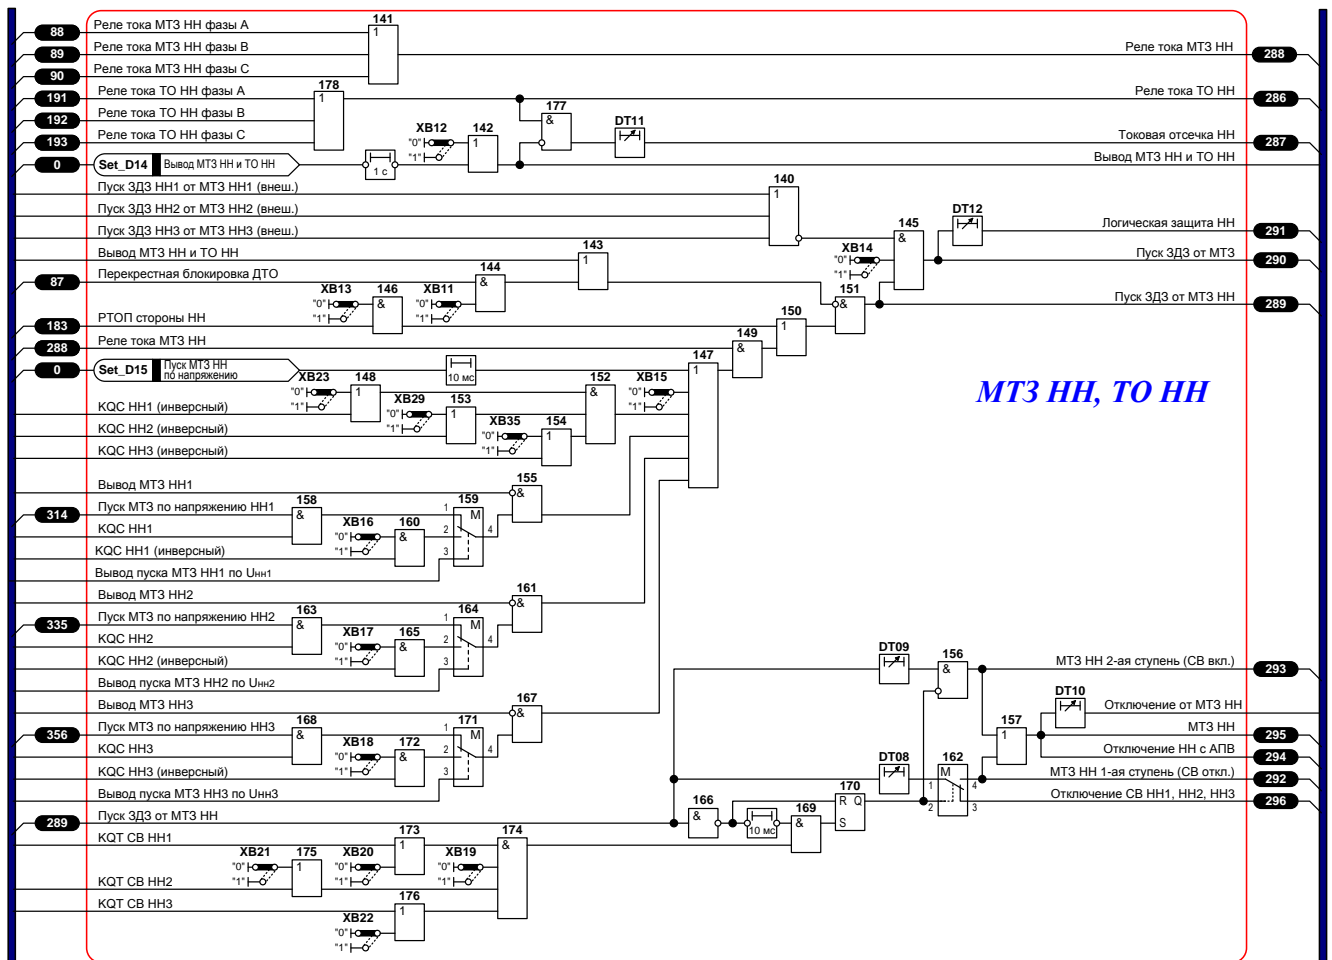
88 Реле тока МТЗ НН фазы А
89 Реле тока МТЗ НН фазы В
90 Реле тока МТЗ НН фазы С
191 Реле тока ТО НН фазы А
192 Реле тока ТО НН фазы В
193 Реле тока ТО НН фазы С
0 Set_D14 Вывод МТЗ НН и ТО НН
Пуск ЗДЗ НН1 от МТЗ НН1 (внеш.)
Пуск ЗДЗ НН2 от МТЗ НН2 (внеш.)
Пуск ЗДЗ НН3 от МТЗ НН3 (внеш.)
Вывод МТЗ НН и ТО НН
87 Перекрестная блокировка ДТО
183 РТОП стороны НН
288 Реле тока МТЗ НН
0 Set_D15 Пуск МТЗ НН по напряжению
KQC НН1 (инверсный)
KQC НН2 (инверсный)
KQC НН3 (инверсный)
Вывод МТЗ НН1
314 Пуск МТЗ по напряжению НН1
KQC НН1
KQC НН1 (инверсный)
Вывод пуска МТЗ НН1 по Uнн1
Вывод МТЗ НН2
335 Пуск МТЗ по напряжению НН2
KQC НН2
KQC НН2 (инверсный)
Вывод пуска МТЗ НН2 по Uнн2
Вывод МТЗ НН3
356 Пуск МТЗ по напряжению НН3
KQC НН3
KQC НН3 (инверсный)
Вывод пуска МТЗ НН3 по Uнн3
289 Пуск ЗДЗ от МТЗ НН
KQT СВ НН1
KQT СВ НН2
KQT СВ НН3

141 1
178 1
1 с
XB12 "0" "1"
142 1
177 &
DT11
140 1
143 1
144 &
XB13 "0" "1"
146 &
XB11 "0" "1"
145 &
XB14 "0" "1"
DT12
151 &
150 1
149 &
147 1
10 мс
XB23 "0" "1"
148 1
XB29 "0" "1"
153 1
XB35 "0" "1"
154 1
152 &
XB15 "0" "1"
155 &
158 &
XB16 "0" "1"
160 &
159 M 1 2 3 4
161 &
163 &
XB17 "0" "1"
165 &
164 M 1 2 3 4
167 &
168 &
XB18 "0" "1"
172 &
171 M 1 2 3 4
166 &
10 мс
169 &
170 R Q S
173 1
174 &
XB21 "0" "1"
175 1
XB20 "0" "1"
XB19 "0" "1"
176 1
XB22 "0" "1"
DT09
156 &
DT08
162 M 1 2 3 4
157 1
DT10

МТЗ НН, ТО НН

Реле тока МТЗ НН 288
Реле тока ТО НН 286
Токовая отсечка НН 287
Вывод МТЗ НН и ТО НН
Логическая защита НН 291
Пуск ЗДЗ от МТЗ 290
Пуск ЗДЗ от МТЗ НН 289
МТЗ НН 2-ая ступень (СВ вкл.) 293
Отключение от МТЗ НН
МТЗ НН 295
Отключение НН с АПВ 294
МТЗ НН 1-ая ступень (СВ откл.) 292
Отключение СВ НН1, НН2, НН3 296